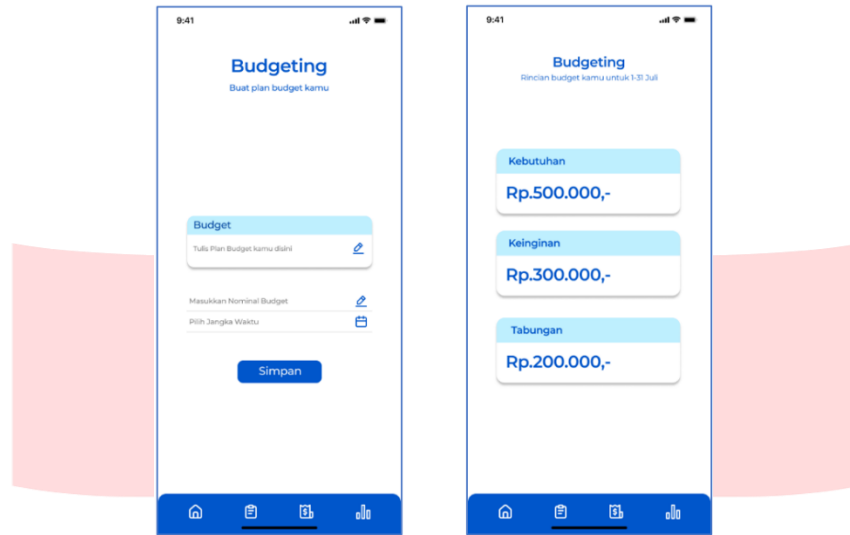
9:41

Budgeting

Buat plan budget kamu

Budget

Tulis Plan Budget kamu disini

Masukkan Nominal Budget

Pilih Jangka Waktu

Simpan

9:41

Budgeting

Rincian budget kamu untuk 1-31 Juli

Kebutuhan

Rp.500.000,-

Keinginan

Rp.300.000,-

Tabungan

Rp.200.000,-